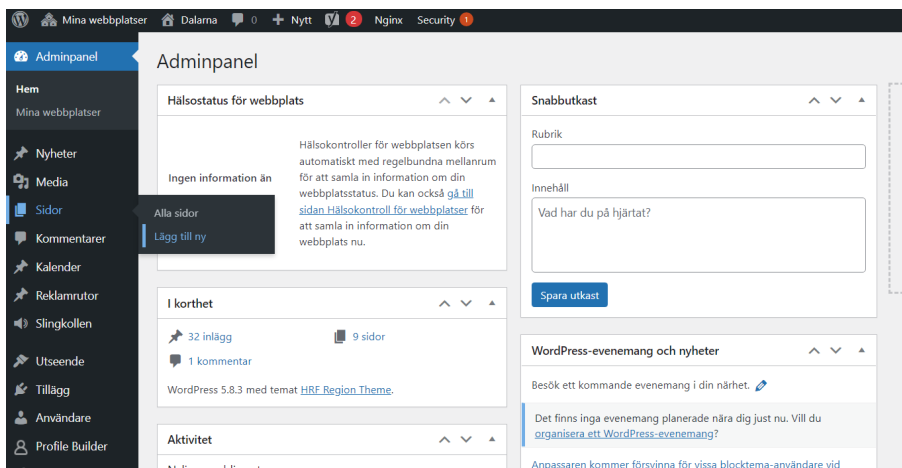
Mina webbplatser Dalarna 0 Nytt 2 Nginx Security 1

Adminpanel
Hem
Mina webbplatser
Nyheter
Media
Sidor
Kommentarer
Kalender
Reklamrutor
Slingkollen
Utseende
Tillägg
Användare
Profile Builder

Alla sidor
Lägg till ny

Adminpanel

Hälsostatus för webbplats

Ingen information än

Hälsokontroller för webbplatsen körs automatiskt med regelbundna mellanrum för att samla in information om din webbplatsstatus. Du kan också gå till sidan Hälsokontroll för webbplatser för att samla in information om din webbplats nu.

I korthet

32 inlägg
9 sidor
1 kommentar

WordPress 5.8.3 med temat HRF Region Theme.

Aktivitet

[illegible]

Snabbutkast

Rubrik

Innehåll

Vad har du på hjärtat?

Spara utkast

WordPress-evenemang och nyheter

Besök ett kommande evenemang i din närhet.

Det finns inga evenemang planerade nära dig just nu. Vill du organisera ett WordPress-evenemang?

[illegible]